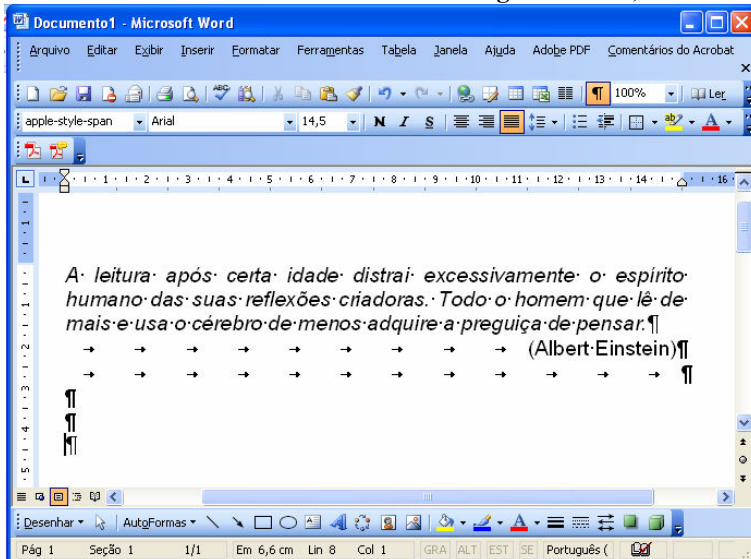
Documento1 - Microsoft Word

Arquivo Editar Exibir Inserir Formatar Ferramentas Tabela Janela Ajuda Adobe PDF Comentários do Acrobat

100% Ler

apple-style-span Arial 14,5 N I S

1 2 3 4 5 6 7 8 9 10 11 12 13 14 16

A leitura após certa idade distrai excessivamente o espírito humano das suas reflexões criadoras. Todo o homem que lê demais e usa o cérebro de menos adquire a preguiça de pensar.¶

(Albert Einstein)¶

¶

¶

¶

¶

Desenhar AutoFormas

Pág 1 Seção 1 1/1 Em 6,6 cm Lin 8 Col 1 GRA ALT EST SE Português (